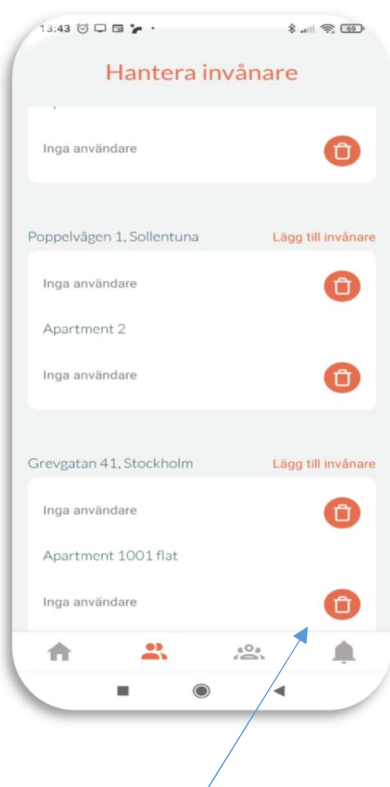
13:43

Hantera invånare

Inga användare

Poppelvägen 1, Sollentuna
Lägg till invånare

Inga användare

Apartment 2

Inga användare

Grevgatan 41, Stockholm
Lägg till invånare

Inga användare

Apartment 1001 flat

Inga användare